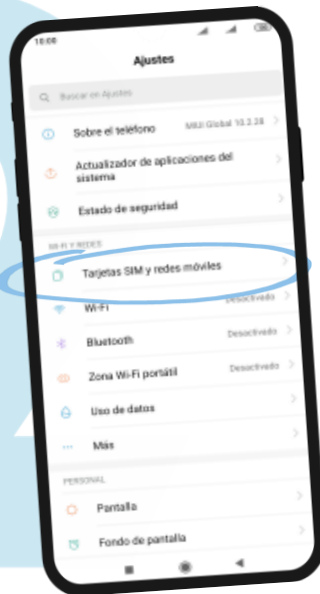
10:06

Ajustes

Buscar en Ajustes

Sobre el teléfono MIUI Global 10.2.28

Actualizador de aplicaciones del sistema

Estado de seguridad

WI-FI Y REDES

Tarjetas SIM y redes móviles

Wi-Fi Desactivado

Bluetooth Desactivado

Zona Wi-Fi portátil Desactivado

Uso de datos

Más

PERSONAL

Pantalla

Fondo de pantalla